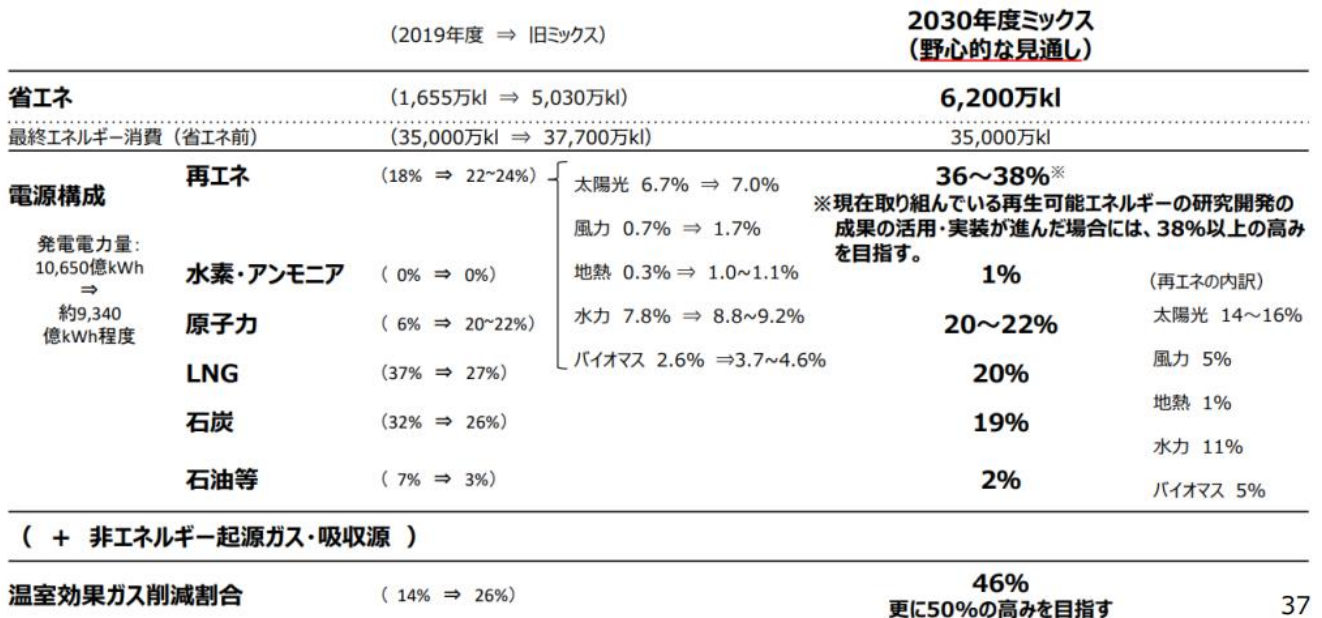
（2019年度 ⇒ 旧ミックス）

2030年度ミックス
（野心的な見通し）

省エネ （1,655万kl ⇒ 5,030万kl） 6,200万kl

最終エネルギー消費（省エネ前） （35,000万kl ⇒ 37,700万kl） 35,000万kl

電源構成

発電電力量:
10,650億kWh
⇒
約9,340
億kWh程度

再エネ （18% ⇒ 22~24%）

太陽光 6.7% ⇒ 7.0%
風力 0.7% ⇒ 1.7%
地熱 0.3% ⇒ 1.0~1.1%
水力 7.8% ⇒ 8.8~9.2%
バイオマス 2.6% ⇒3.7~4.6%

36～38%※
※現在取り組んでいる再生可能エネルギーの研究開発の成果の活用・実装が進んだ場合には、38%以上の高みを目指す。

水素・アンモニア （ 0% ⇒ 0%） 1%

原子力 （ 6% ⇒ 20~22%） 20～22%

LNG （37% ⇒ 27%） 20%

石炭 （32% ⇒ 26%） 19%

石油等 （ 7% ⇒ 3%） 2%

（再エネの内訳）
太陽光 14～16%
風力 5%
地熱 1%
水力 11%
バイオマス 5%

（ ＋ 非エネルギー起源ガス・吸収源 ）

温室効果ガス削減割合 （ 14% ⇒ 26%） 46%
更に50%の高みを目指す

37